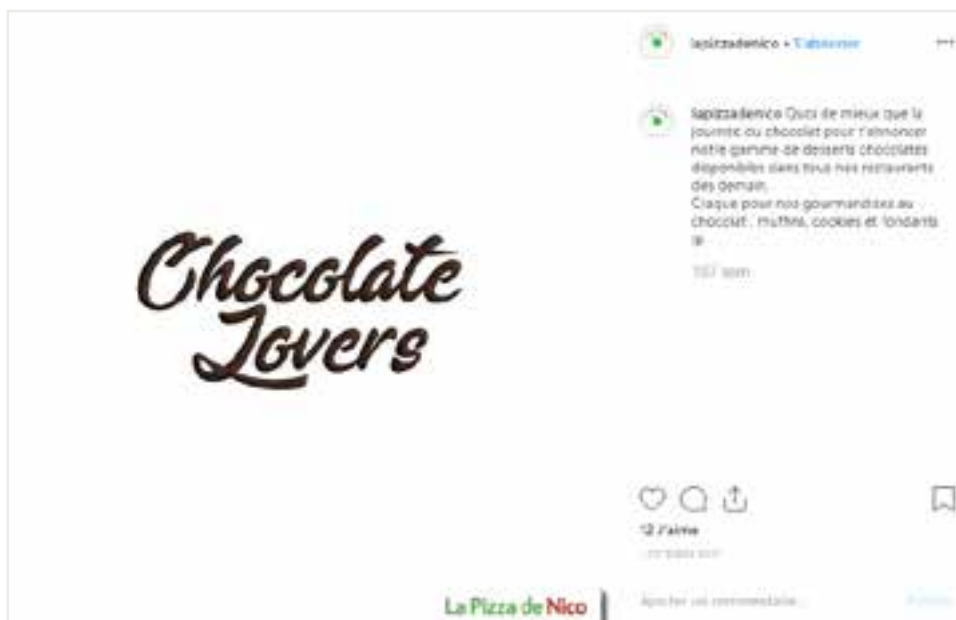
lapizzadenico • S'abonner

lapizzadenico Quoi de mieux que la journée du chocolat pour t'annoncer notre gamme de desserts chocolatés disponibles dans tous nos restaurants dès demain.
Craque pour nos gourmandises au chocolat : muffins, cookies et fondants

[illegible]

Chocolate Lovers

12 J'aime

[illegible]

La Pizza de Nico

Ajouter un commentaire...

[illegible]